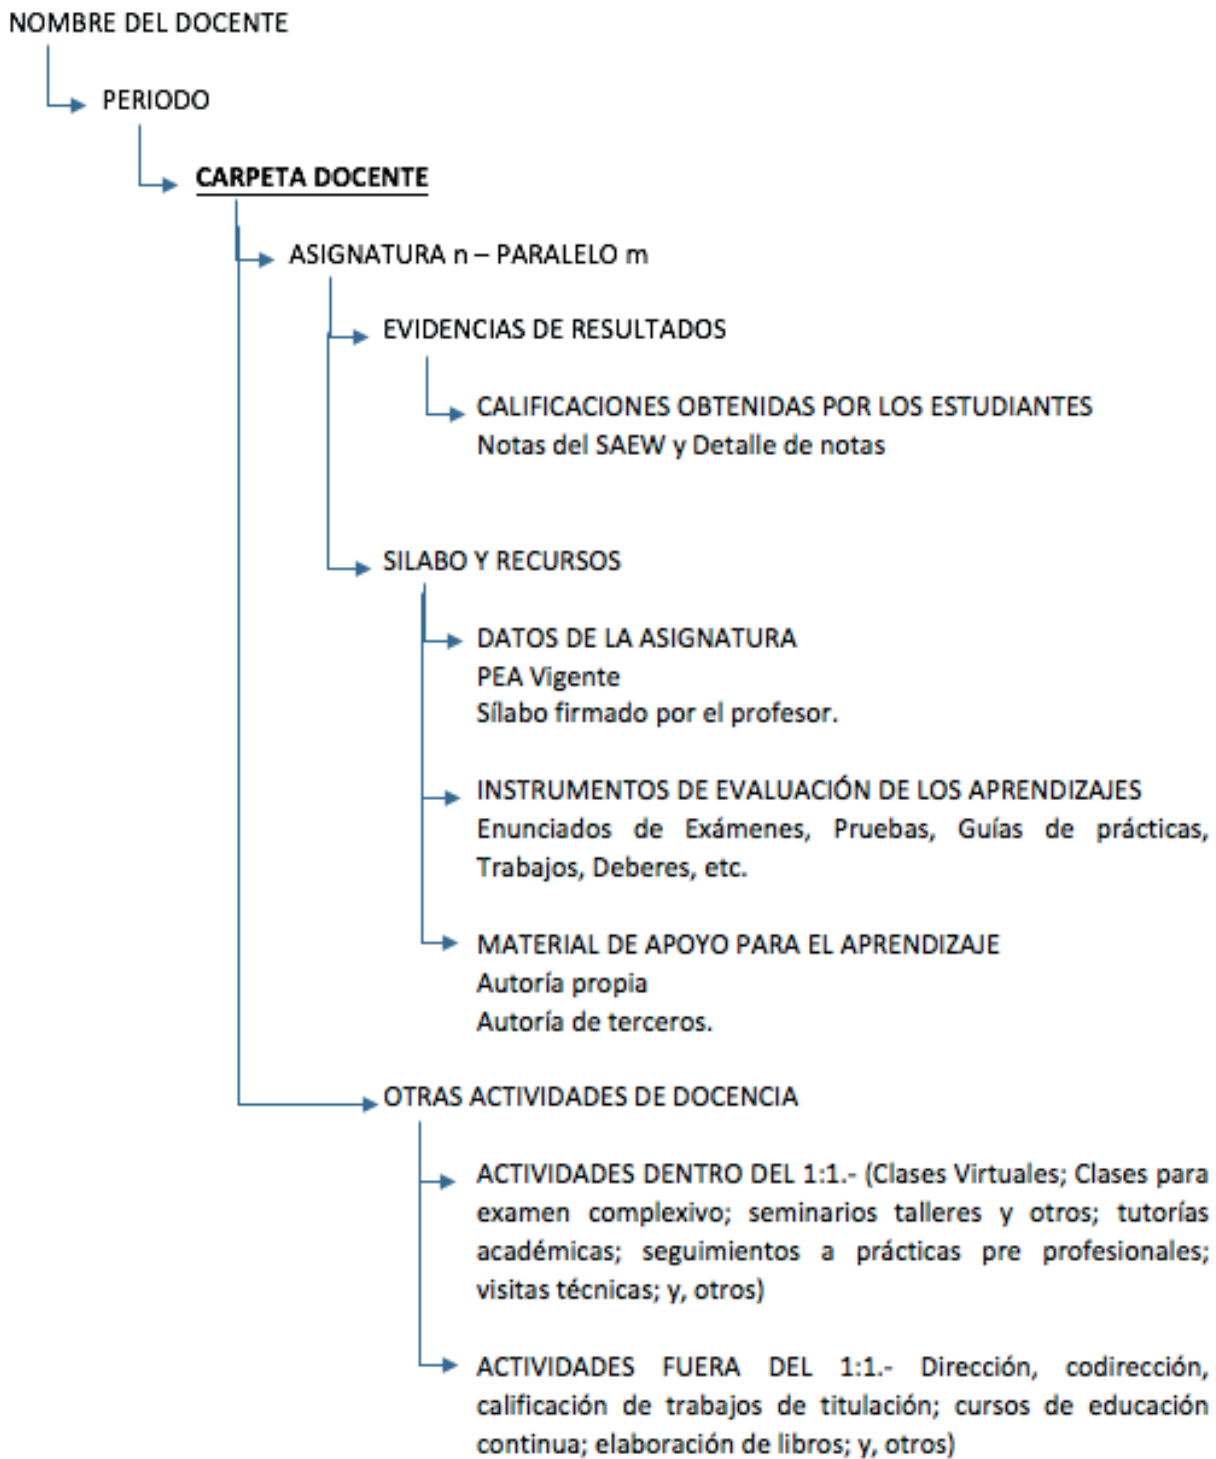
NOMBRE DEL DOCENTE

PERIODO

CARPETA DOCENTE

ASIGNATURA n – PARALELO m

EVIDENCIAS DE RESULTADOS

CALIFICACIONES OBTENIDAS POR LOS ESTUDIANTES
Notas del SAEW y Detalle de notas

SILABO Y RECURSOS

DATOS DE LA ASIGNATURA
PEA Vigente
Sílabo firmado por el profesor.

INSTRUMENTOS DE EVALUACIÓN DE LOS APRENDIZAJES
Enunciados de Exámenes, Pruebas, Guías de prácticas, Trabajos, Deberes, etc.

MATERIAL DE APOYO PARA EL APRENDIZAJE
Autoría propia
Autoría de terceros.

OTRAS ACTIVIDADES DE DOCENCIA

ACTIVIDADES DENTRO DEL 1:1.- (Clases Virtuales; Clases para examen complexivo; seminarios talleres y otros; tutorías académicas; seguimientos a prácticas pre profesionales; visitas técnicas; y, otros)

ACTIVIDADES FUERA DEL 1:1.- Dirección, codirección, calificación de trabajos de titulación; cursos de educación continua; elaboración de libros; y, otros)